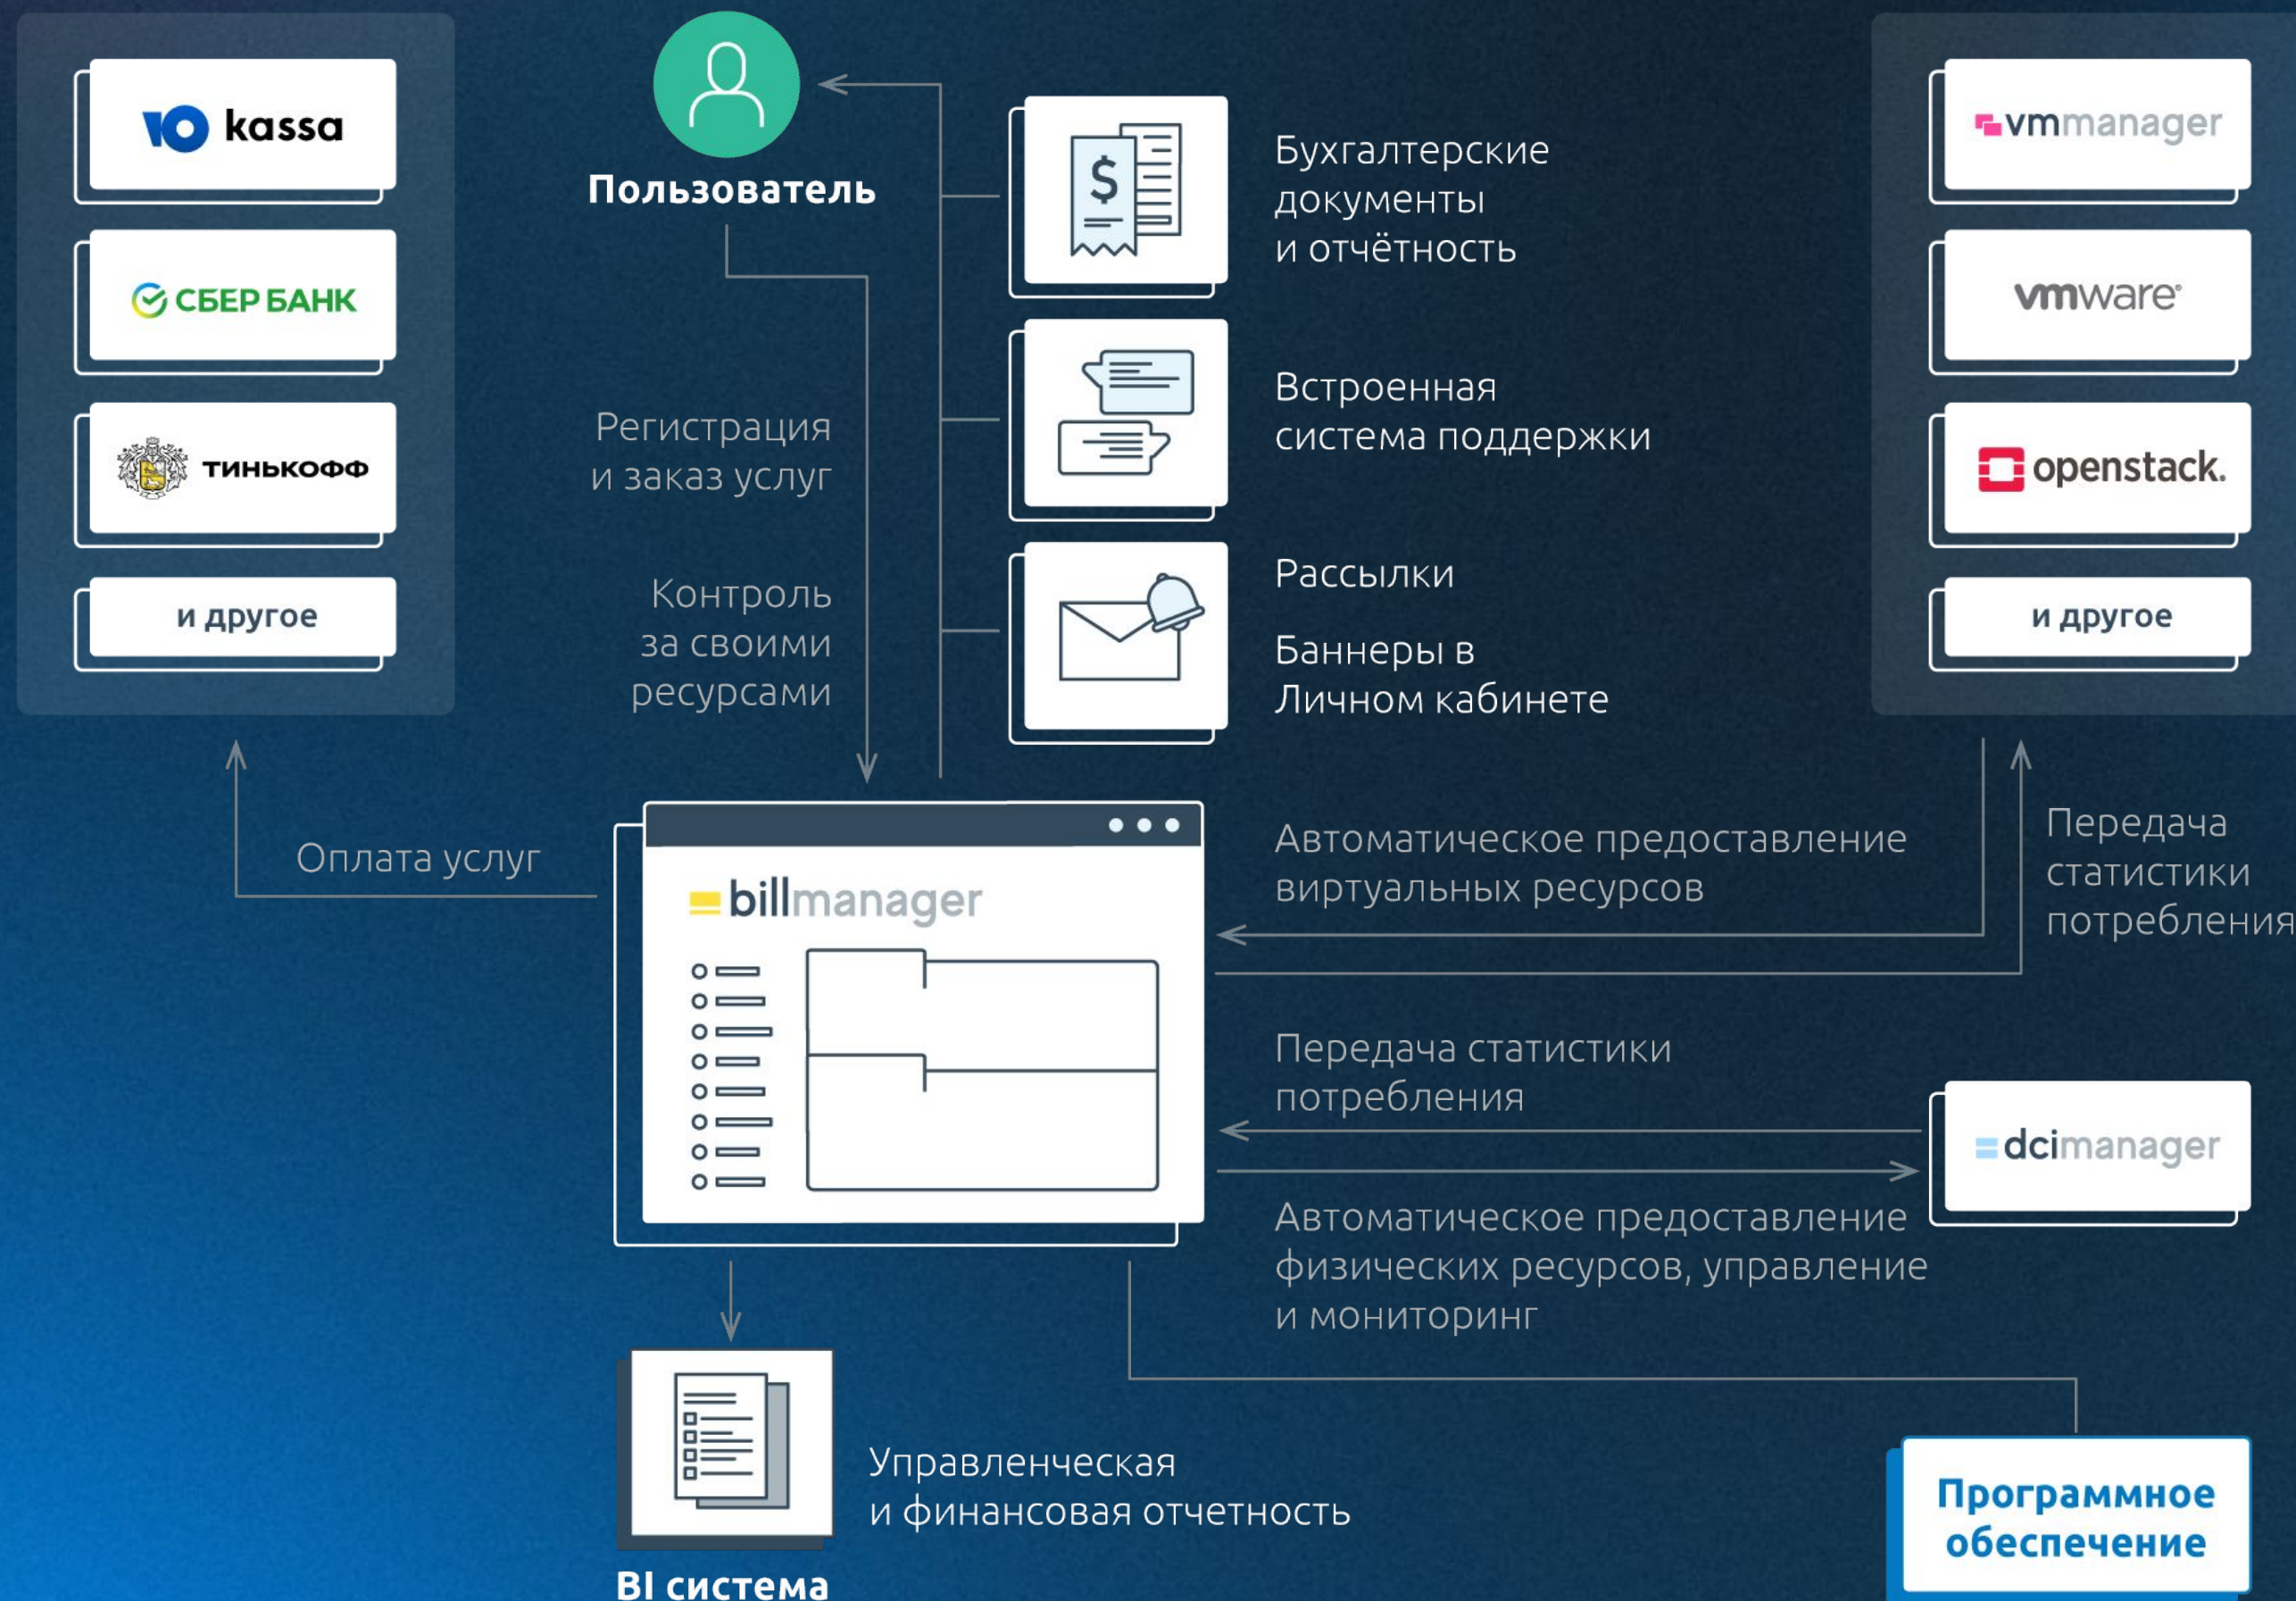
kassa

СБЕР БАНК

ТИНЬКОФФ

и другое

Пользователь

Регистрация и заказ услуг

Контроль за своими ресурсами

Бухгалтерские документы и отчётность

Встроенная система поддержки

Рассылки

Баннеры в Личном кабинете

vmmanager

vmware

openstack.

и другое

Оплата услуг

billmanager

Автоматическое предоставление виртуальных ресурсов

Передача статистики потребления

Передача статистики потребления

dcimanager

Автоматическое предоставление физических ресурсов, управление и мониторинг

Управленческая и финансовая отчетность

BI система

Программное обеспечение